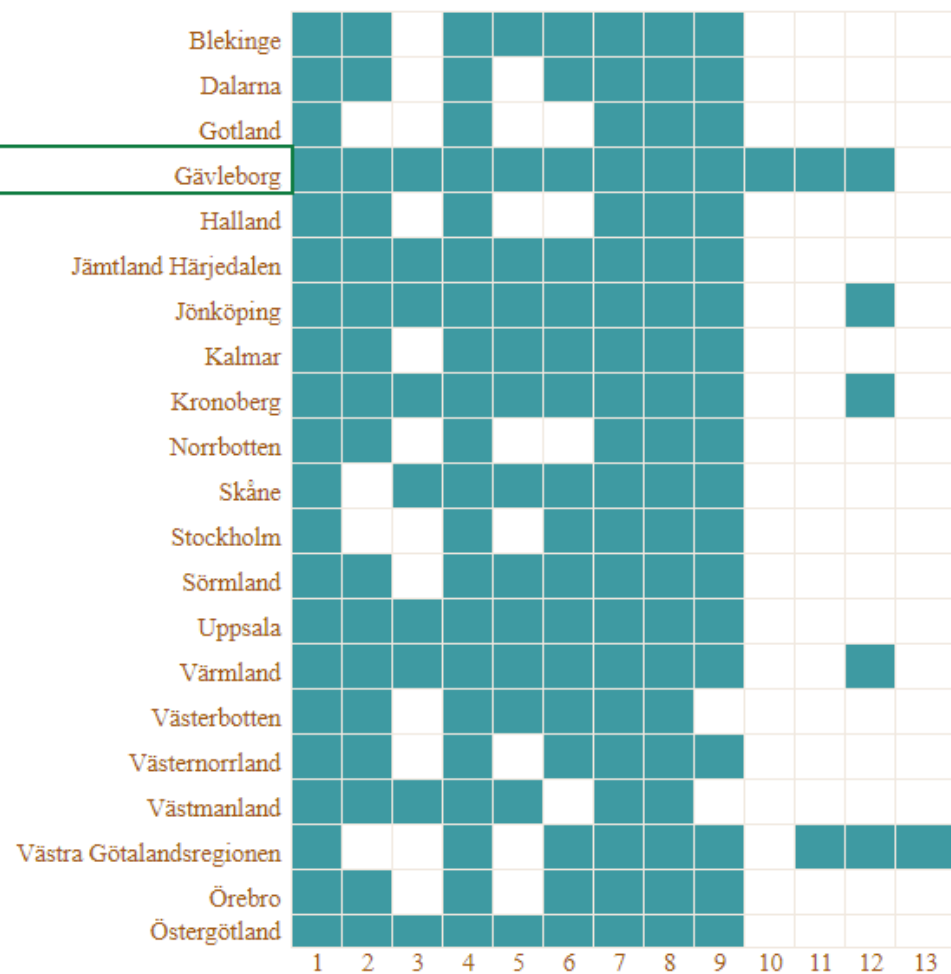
Blekinge
Dalarna
Gotland
Gävleborg
Halland
Jämtland Härjedalen
Jönköping
Kalmar
Kronoberg
Norrbotten
Skåne
Stockholm
Sörmland
Uppsala
Värmland
Västerbotten
Västernorrland
Västmanland
Västra Götalandsregionen
Örebro
Östergötland

1 2 3 4 5 6 7 8 9 10 11 12 13